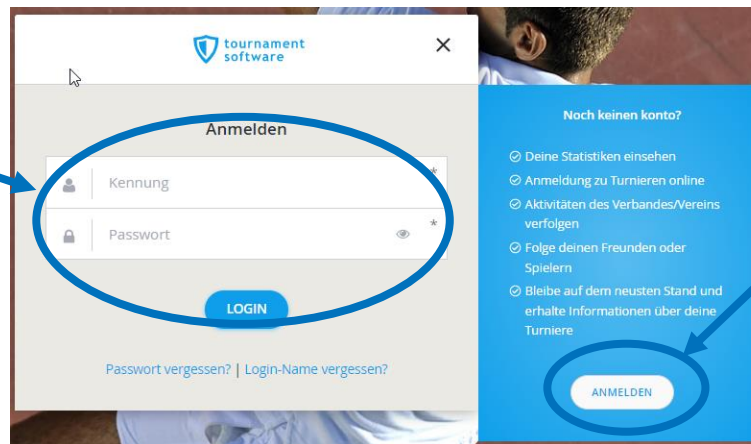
tournament software

×

Anmelden

Kennung *

Passwort *

LOGIN

Passwort vergessen? | Login-Name vergessen?

Noch keinen konto?

Deine Statistiken einsehen

Anmeldung zu Turnieren online

Aktivitäten des Verbandes/Vereins verfolgen

Folge deinen Freunden oder Spielern

Bleibe auf dem neusten Stand und erhalte Informationen über deine Turniere

ANMELDEN